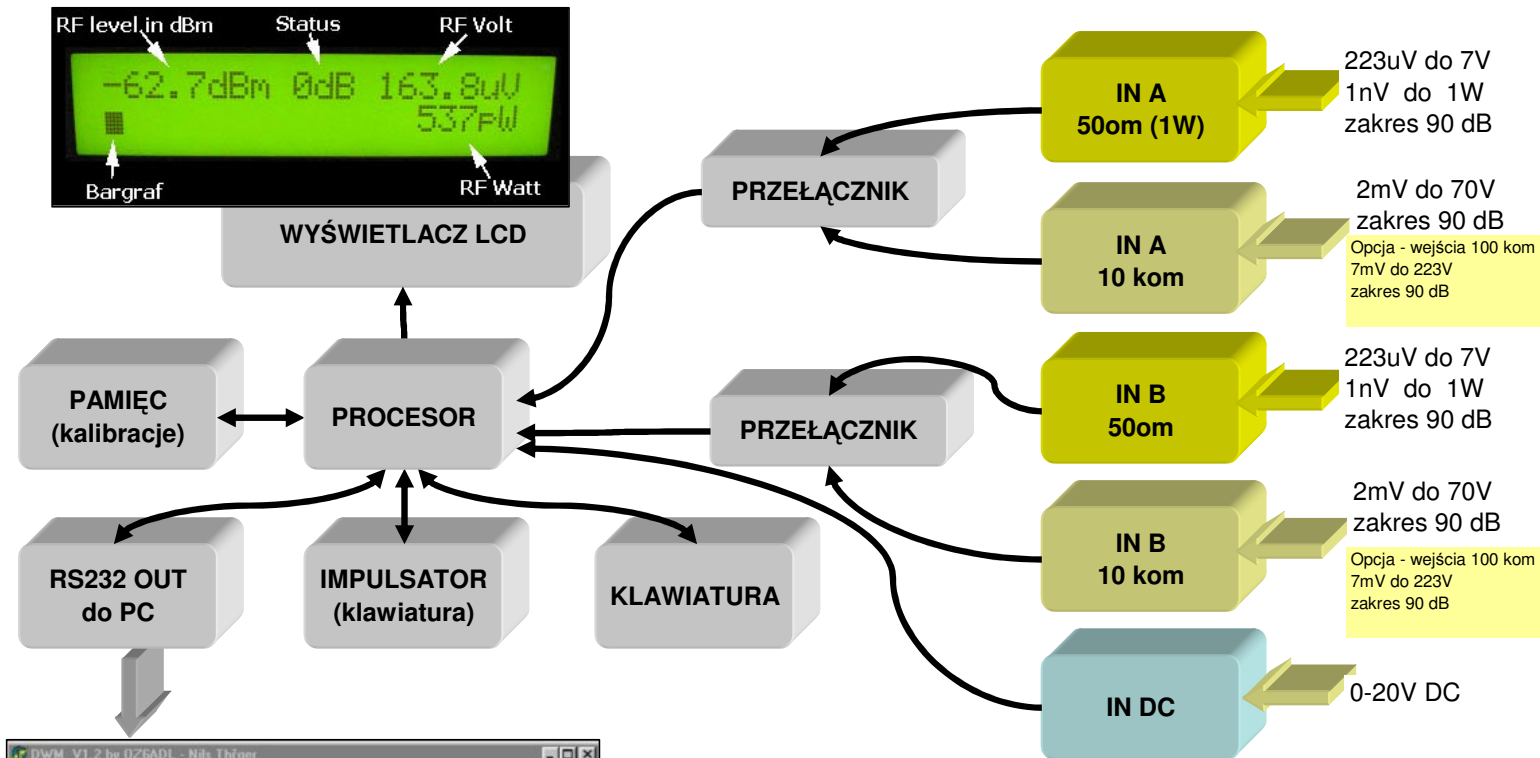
RF level in dBm
Status
RF Volt
-62.7dBm 0dB 163.8uV
537pW
Bargraf
RF Watt

WYŚWIETLACZ LCD

PRZEŁĄCZNIK

IN A
50om (1W)

223uV do 7V
1nV do 1W
zakres 90 dB

IN A
10 kom

2mV do 70V
zakres 90 dB

Opcja - wejścia 100 kom
7mV do 223V
zakres 90 dB

PAMIĘC
(kalibracje)

PROCESOR

PRZEŁĄCZNIK

IN B
50om

223uV do 7V
1nV do 1W
zakres 90 dB

IN B
10 kom

2mV do 70V
zakres 90 dB

Opcja - wejścia 100 kom
7mV do 223V
zakres 90 dB

RS232 OUT
do PC

IMPULSATOR
(klawiatura)

KLAWIATURA

IN DC

0-20V DC

DWM V1.2 by OZ6ADL - Nils Thöger